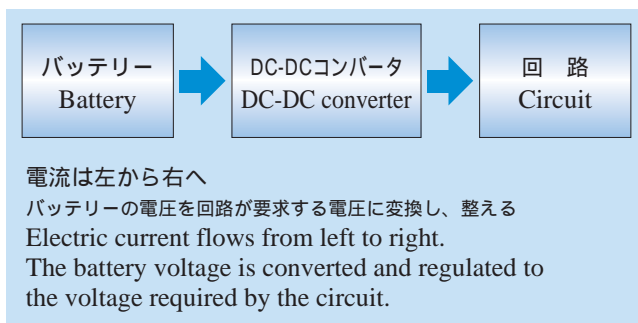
バッテリー
Battery

DC-DCコンバータ
DC-DC converter

回　路
Circuit

電流は左から右へ
バッテリーの電圧を回路が要求する電圧に変換し、整える
Electric current flows from left to right.
The battery voltage is converted and regulated to the voltage required by the circuit.